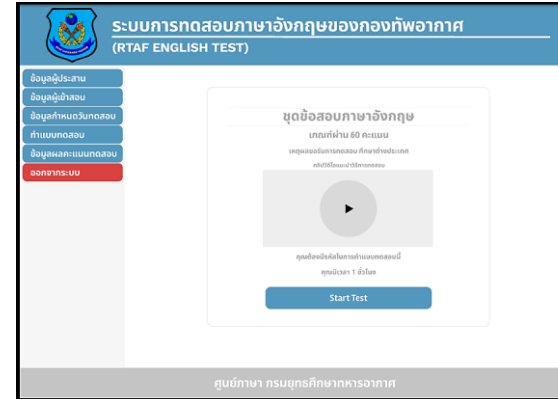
ระบบการทดสอบภาษาอังกฤษของกองทัพอากาศ
(RTAF ENGLISH TEST)

ข้อมูลผู้ประสาน
ข้อมูลผู้เข้าสอบ
ข้อมูลกำหนดวันทดสอบ
ทำแบบทดสอบ
ข้อมูลผลคะแนนทดสอบ
ออกจากระบบ

ชุดข้อสอบภาษาอังกฤษ
เกณฑ์ผ่าน 60 คะแนน
เหตุผลของการทดสอบ ศึกษาต่างประเทศ
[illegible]

คุณต้องบันทึกในการทำแบบทดสอบนี้
คุณมีเวลา 1 ชั่วโมง

Start Test

ศูนย์ภาษา กรมยุทธศึกษาทหารอากาศ